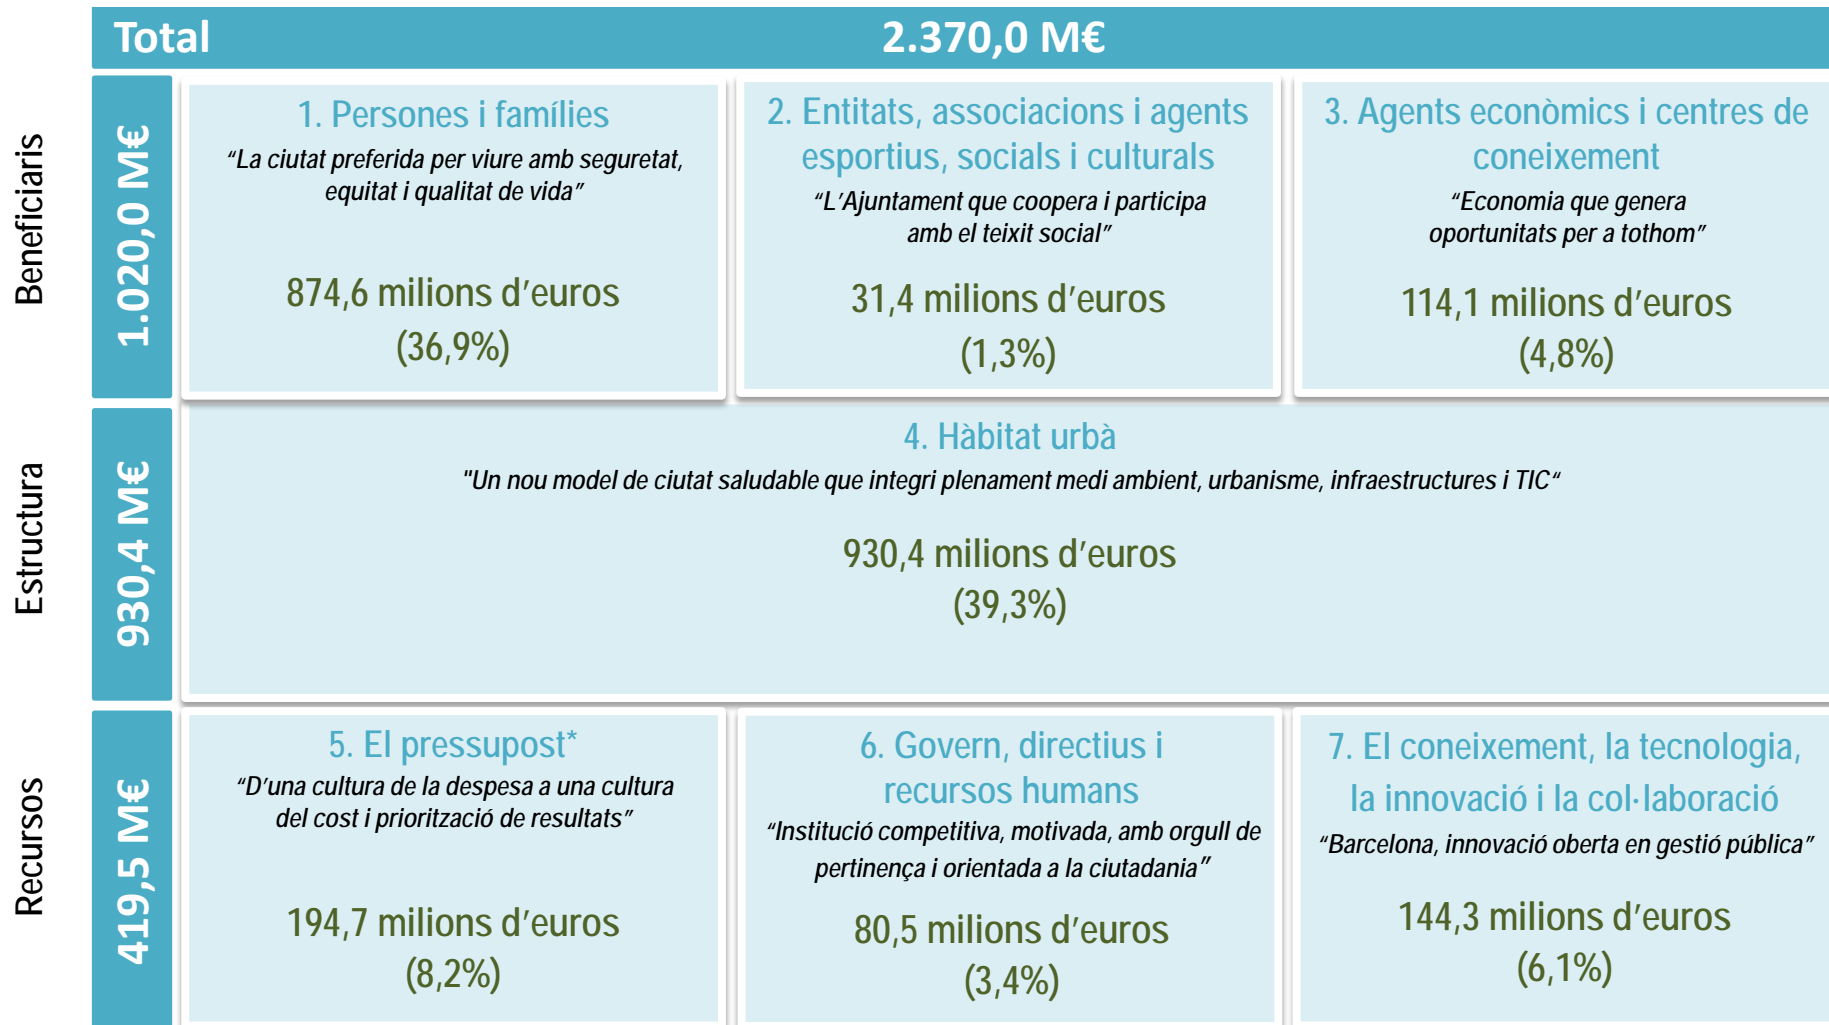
Total 2.370,0 M€

Beneficiaris 1.020,0 M€

1. Persones i famílies
“La ciutat preferida per viure amb seguretat, equitat i qualitat de vida”
874,6 milions d’euros
(36,9%)

2. Entitats, associacions i agents esportius, socials i culturals
“L’Ajuntament que coopera i participa amb el teixit social”
31,4 milions d’euros
(1,3%)

3. Agents econòmics i centres de coneixement
“Economia que genera oportunitats per a tothom”
114,1 milions d’euros
(4,8%)

Estructura 930,4 M€

4. Hàbitat urbà
"Un nou model de ciutat saludable que integri plenament medi ambient, urbanisme, infraestructures i TIC“
930,4 milions d’euros
(39,3%)

Recursos 419,5 M€

5. El pressupost*
“D’una cultura de la despesa a una cultura del cost i priorització de resultats”
194,7 milions d’euros
(8,2%)

6. Govern, directius i recursos humans
“Institució competitiva, motivada, amb orgull de pertinença i orientada a la ciutadania”
80,5 milions d’euros
(3,4%)

7. El coneixement, la tecnologia, la innovació i la col·laboració
“Barcelona, innovació oberta en gestió pública”
144,3 milions d’euros
(6,1%)